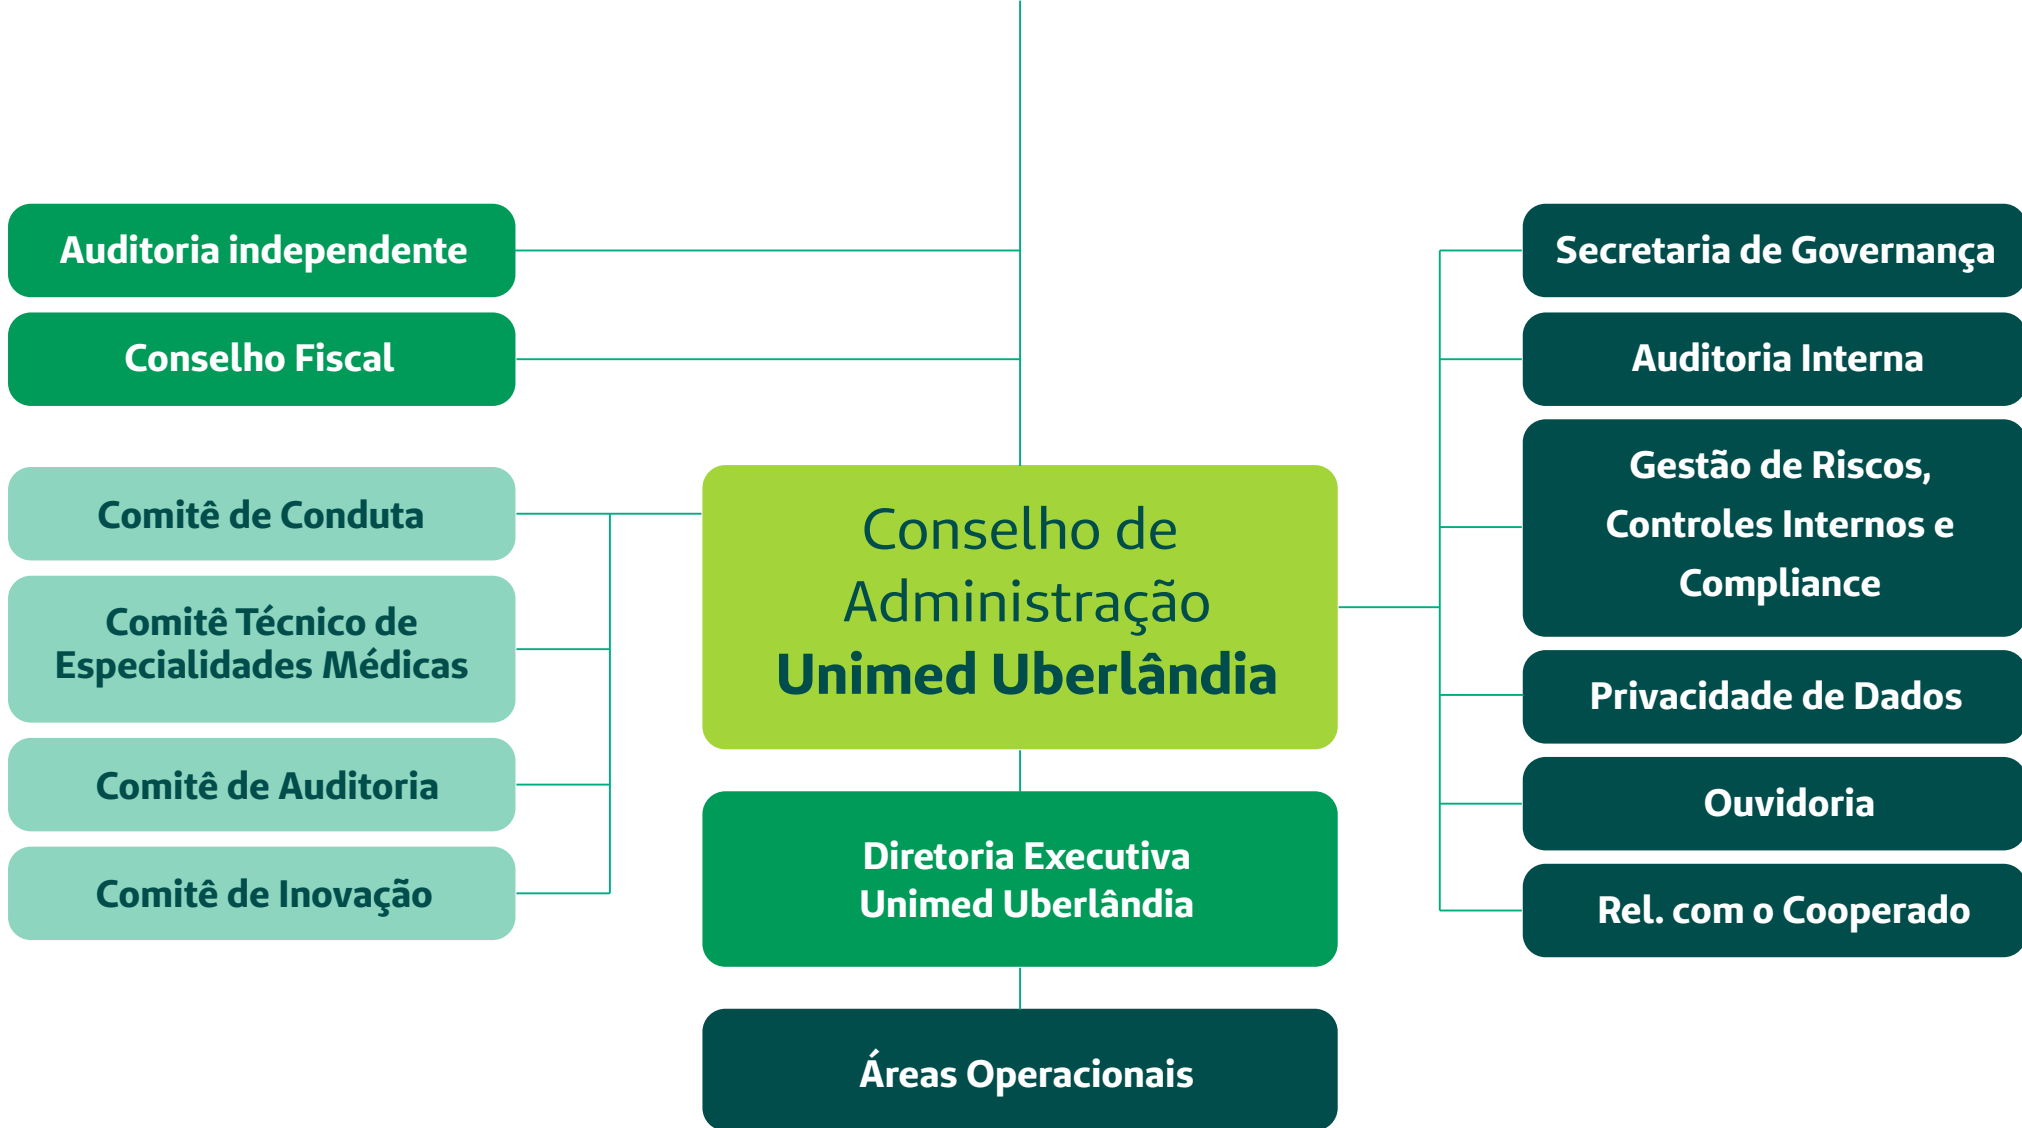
Auditoria independente

Conselho Fiscal

Secretaria de Governança

Auditoria Interna

Gestão de Riscos, Controles Internos e Compliance

Comitê de Conduta

Comitê Técnico de Especialidades Médicas

Comitê de Auditoria

Comitê de Inovação

Conselho de Administração Unimed Uberlândia

Privacidade de Dados

Ouvidoria

Rel. com o Cooperado

Diretoria Executiva Unimed Uberlândia

Áreas Operacionais